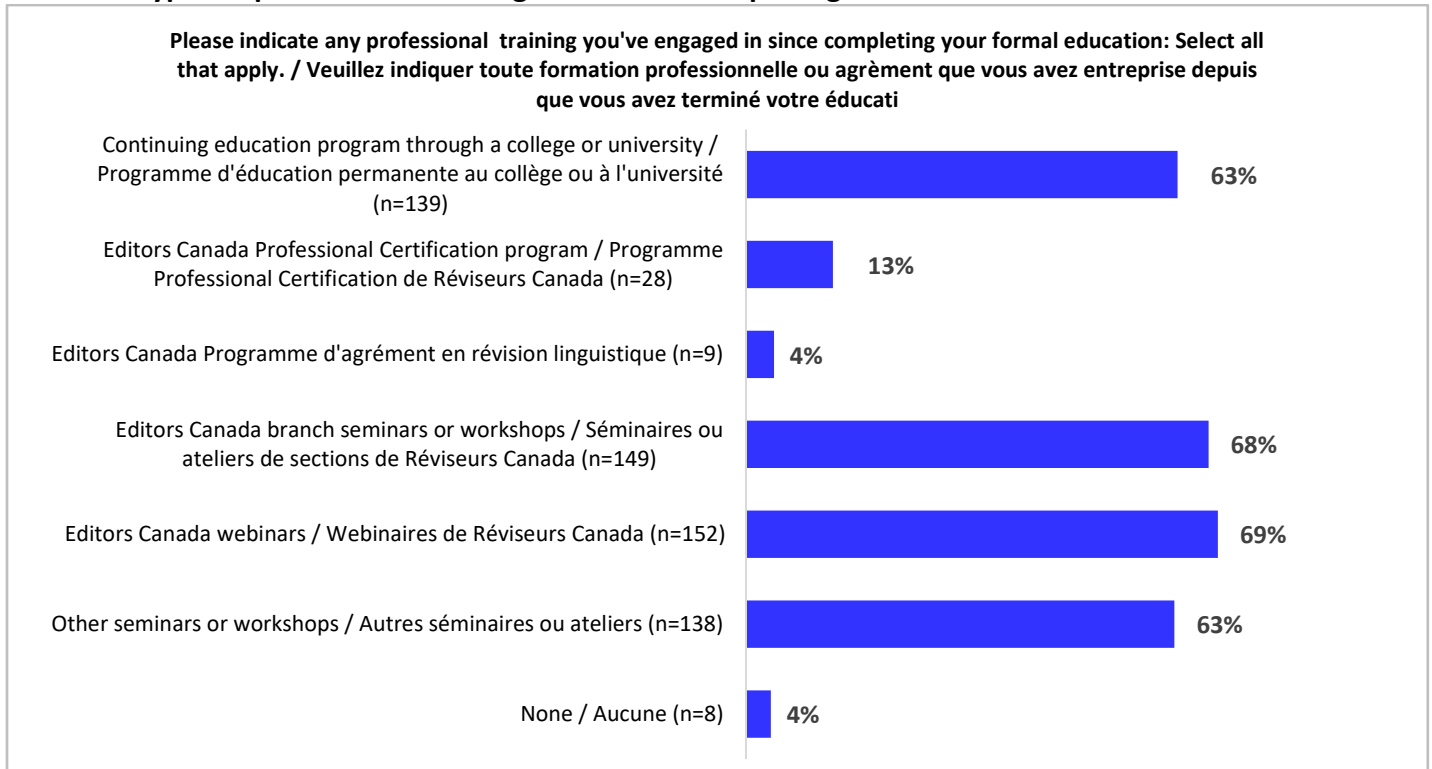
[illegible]

Please indicate any professional training you've engaged in since completing your formal education: Select all that apply. / Veuillez indiquer toute formation professionnelle ou agrèment que vous avez entreprise depuis que vous avez terminé votre éducati

Continuing education program through a college or university / Programme d'éducation permanente au collège ou à l'université (n=139) 63%

Editors Canada Professional Certification program / Programme Professional Certification de Réviseurs Canada (n=28) 13%

Editors Canada Programme d'agrément en révision linguistique (n=9) 4%

Editors Canada branch seminars or workshops / Séminaires ou ateliers de sections de Réviseurs Canada (n=149) 68%

Editors Canada webinars / Webinaires de Réviseurs Canada (n=152) 69%

Other seminars or workshops / Autres séminaires ou ateliers (n=138) 63%

None / Aucune (n=8) 4%